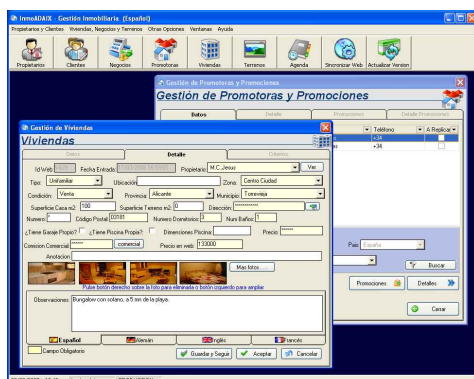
InmoADAIX - Gestión Inmobiliaria (Español)
Propietarios y Clientes Viviendas, Negocios y Terrenos Otras Opciones Ventanas Ayuda
Propietarios Clientes Negocios Promotoras Viviendas Terrenos Agenda Sincronizar Web Actualizar Version

Gestión de Promotoras y Promociones
Gestión de Promotoras y Promociones
Datos Detalle Promociones Detalle Promociones
Teléfono A Replicar
+34
+34
País España
Buscar
Promociones Detalles
Cerrar

Gestión de Viviendas
Viviendas
Datos Detalle Criterios
Id Web Fecha Entrada Propietario M.C.Jesus Ver
Tipo Unifamiliar Ubicación Zona Centro Ciudad
Condición Venta Provincia Alicante Municipio Torrevieja
Superficie Casa m2 100 Superficie Terreno m2 0 Dirección
Numero Código Postal 03181 Numero Dormitorios 3 Num Baños 1
¿Tiene Garaje Propio? ¿Tiene Piscina Propia? Dimensiones Piscina Precio
Comision Comercial comercial Precio en web 133000
Anotación
Mas fotos ...
Pulse botón derecho sobre la foto para eliminarla ó botón izquierdo para ampliar
Observaciones Bungalow con solano, a 5 mn de la playa.
Español Alemán Inglés Francés
Campo Obligatorio
Guardar y Seguir Aceptar Cancelar